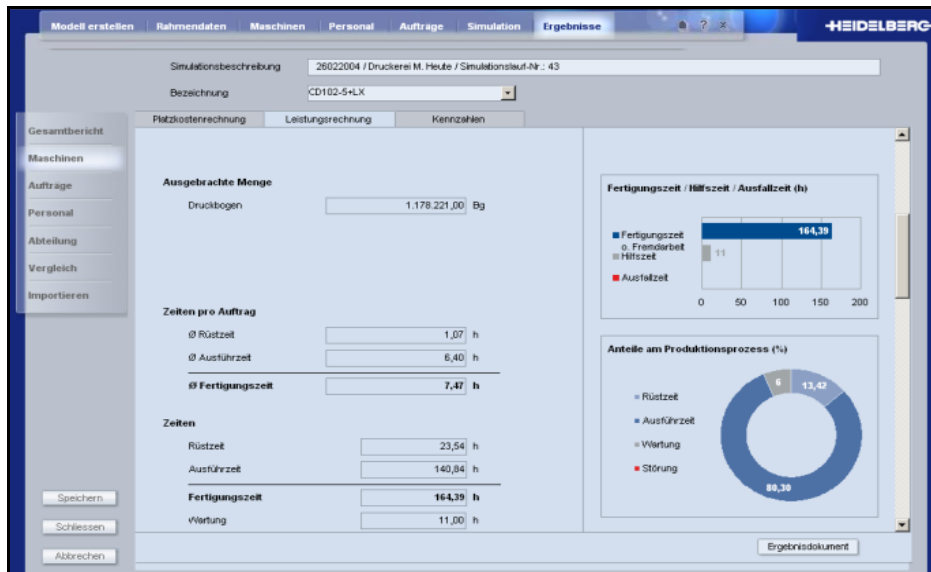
Modell erstellen | Rahmendaten | Maschinen | Personal | Aufträge | Simulation | Ergebnisse

? x

HEIDELBERG

Simulationsbeschreibung 26022004 / Druckerei M. Heute / Simulationslauf-Nr.: 43

Bezeichnung CD102-5+LX

Gesamtbericht
Maschinen
Aufträge
Personal
Abteilung
Vergleich
Importieren

Platzkostenrechnung | Leistungsrechnung | Kennzahlen

Ausgebrachte Menge

Druckbogen 1.178.221,00 Bg

Zeiten pro Auftrag

Ø Rüstzeit 1,07 h
Ø Ausführzeit 6,40 h
Ø Fertigungszeit 7,47 h

Zeiten

Rüstzeit 23,54 h
Ausführzeit 140,84 h
Fertigungszeit 164,39 h
Wartung 11,00 h

Fertigungszeit / Hilfszeit / Ausfallzeit (h)

Fertigungszeit o. Fremdarbeit
Hilfszeit
Ausfallzeit

164,39
11

0 50 100 150 200

Anteile am Produktionsprozess (%)

Rüstzeit
Ausführzeit
Wartung
Störung

6
13,42
80,30

Speichern
Schliessen
Abbrechen

Ergebnisdokument